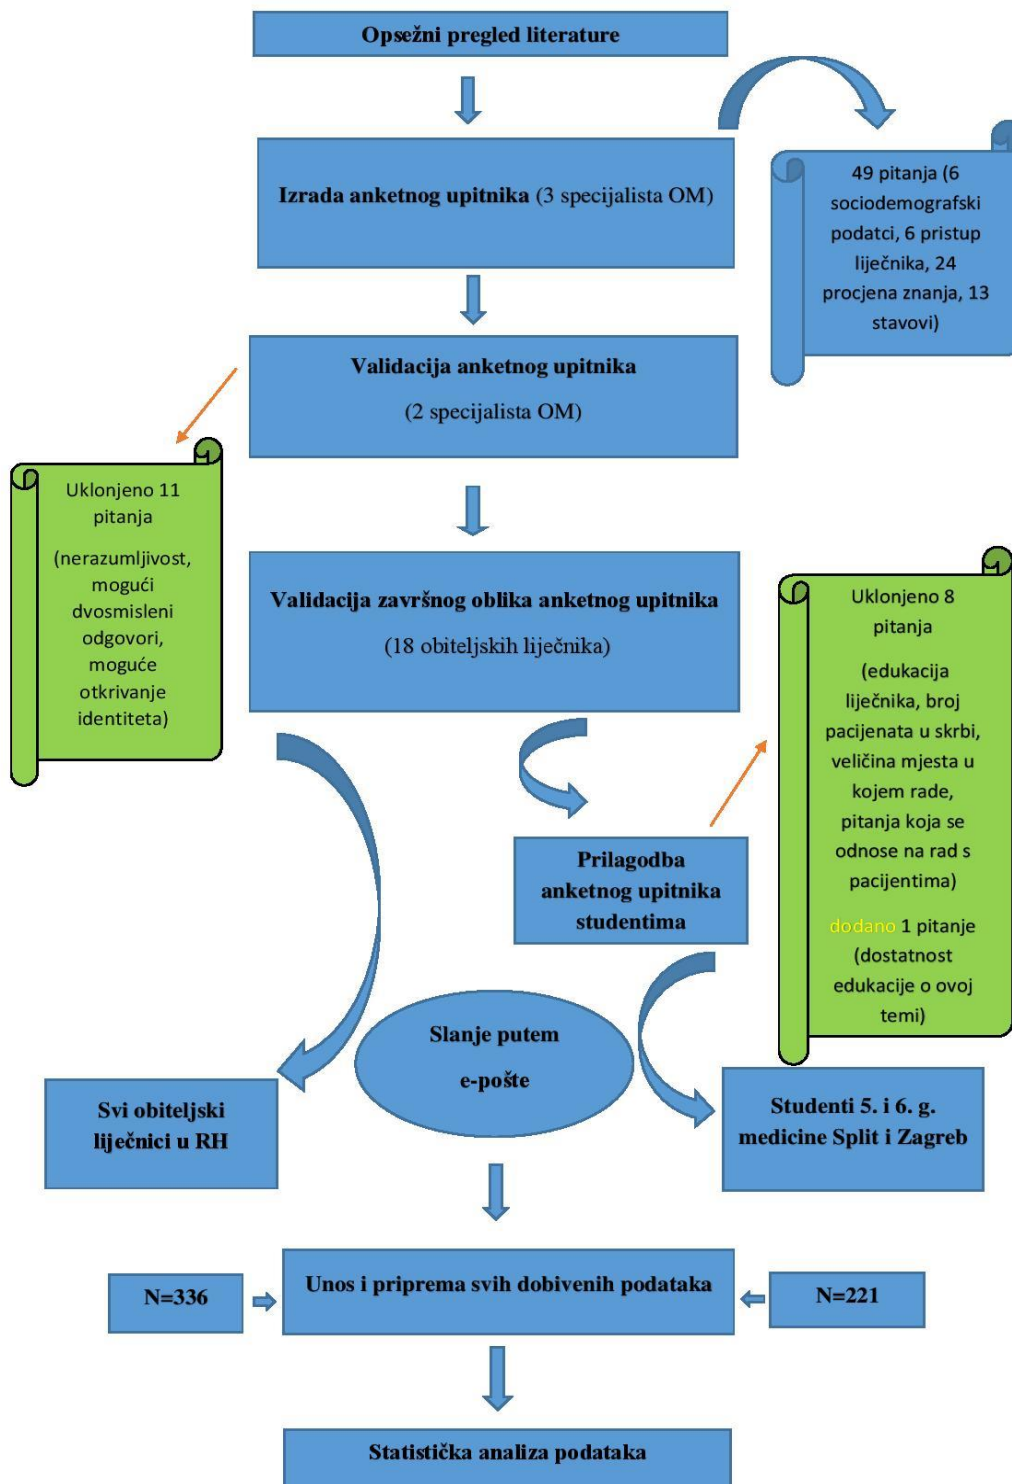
Opsežni pregled literature

Izrada anketnog upitnika (3 specijalista OM)

49 pitanja (6 sociodemografski podatci, 6 pristup liječnika, 24 procjena znanja, 13 stavovi)

Validacija anketnog upitnika

(2 specijalista OM)

Uklonjeno 11 pitanja

(nerazumljivost, mogući dvosmisleni odgovori, moguće otkrivanje identiteta)

Validacija završnog oblika anketnog upitnika

(18 obiteljskih liječnika)

Uklonjeno 8 pitanja

(edukacija liječnika, broj pacijenata u skrbi, veličina mjesta u kojem rade, pitanja koja se odnose na rad s pacijentima)

dodano 1 pitanje (dostatnost edukacije o ovoj temi)

Prilagodba anketnog upitnika studentima

Slanje putem e-pošte

Svi obiteljski liječnici u RH

Studenti 5. i 6. g. medicine Split i Zagreb

N=336

Unos i priprema svih dobivenih podataka

N=221

Statistička analiza podataka